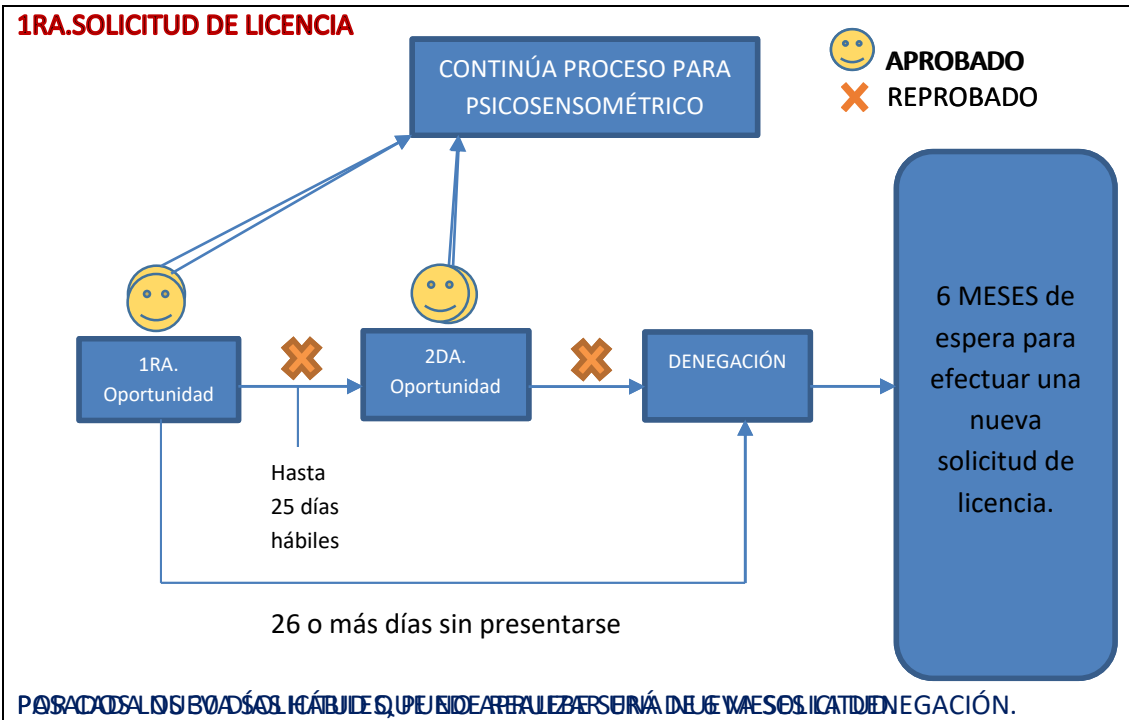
1RA.SOLICITUD DE LICENCIA

CONTINÚA PROCESO PARA PSICOSENSOMÉTRICO

APROBADO
REPROBADO

1RA. Oportunidad

2DA. Oportunidad

DENEGACIÓN

Hasta 25 días hábiles

26 o más días sin presentarse

6 MESES de espera para efectuar una nueva solicitud de licencia.

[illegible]DENEGACIÓN.